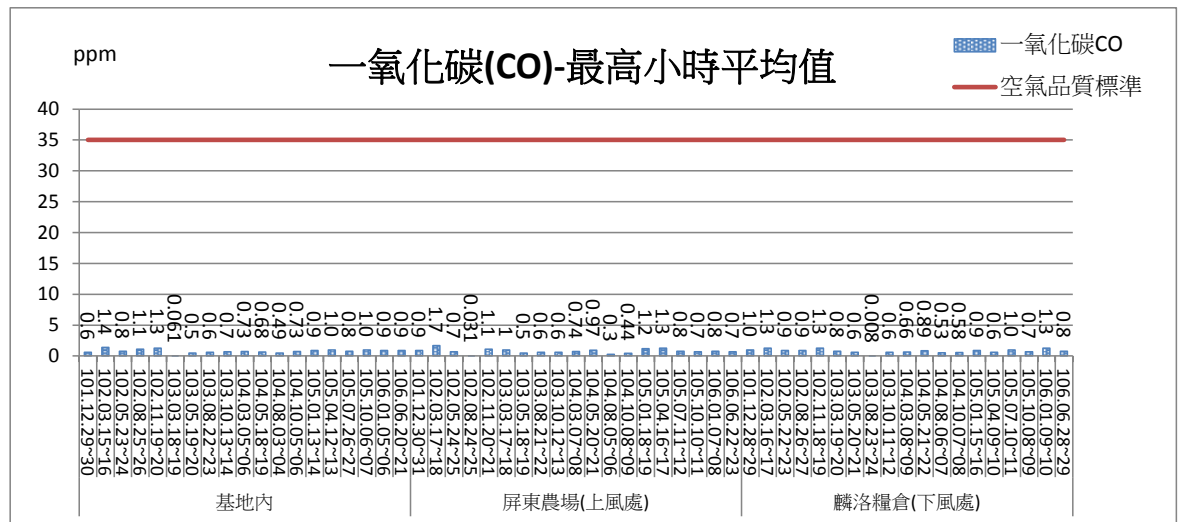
ppm

一氧化碳(CO)-最高小時平均值

一氧化碳CO
空氣品質標準

40
35
30
25
20
15
10
5
0

0.6
1.4
0.8
1.1
1.3
0.061
0.5
0.6
0.7
0.73
0.68
0.49
0.73
0.9
1.0
0.8
1.0
0.9
0.9
1.7
0.7
0.031
1.1
1
0.5
0.6
0.74
0.97
0.3
0.44
1.2
1.3
0.8
0.7
0.7
1.0
1.3
0.9
0.9
1.3
0.8
0.6
0.008
0.6
0.66
0.89
0.53
0.58
0.9
0.6
1.0
0.7
1.3
0.8

101.12.29~30
102.03.15~16
102.05.23~24
102.08.25~26
102.11.19~20
103.03.18~19
103.05.19~20
103.08.22~23
103.10.13~14
104.03.05~06
104.05.18~19
104.08.03~04
104.10.05~06
105.01.13~14
105.04.12~13
105.07.26~27
105.10.06~07
106.01.05~06
106.06.20~21
101.12.30~31
102.03.17~18
102.05.24~25
102.08.24~25
102.11.20~21
103.03.17~18
103.05.18~19
103.08.21~22
103.10.12~13
104.03.07~08
104.05.20~21
104.08.05~06
104.10.08~09
105.01.18~19
105.04.16~17
105.07.11~12
105.10.10~11
106.01.07~08
106.06.22~23
101.12.28~29
102.03.16~17
102.05.22~23
102.08.26~27
102.11.18~19
103.03.19~20
103.05.20~21
103.08.23~24
103.10.11~12
104.03.08~09
104.05.21~22
104.08.06~07
104.10.07~08
105.01.15~16
105.04.09~10
105.07.10~11
105.10.08~09
106.01.09~10
106.06.28~29

基地內
屏東農場(上風處)
麟洛糧倉(下風處)